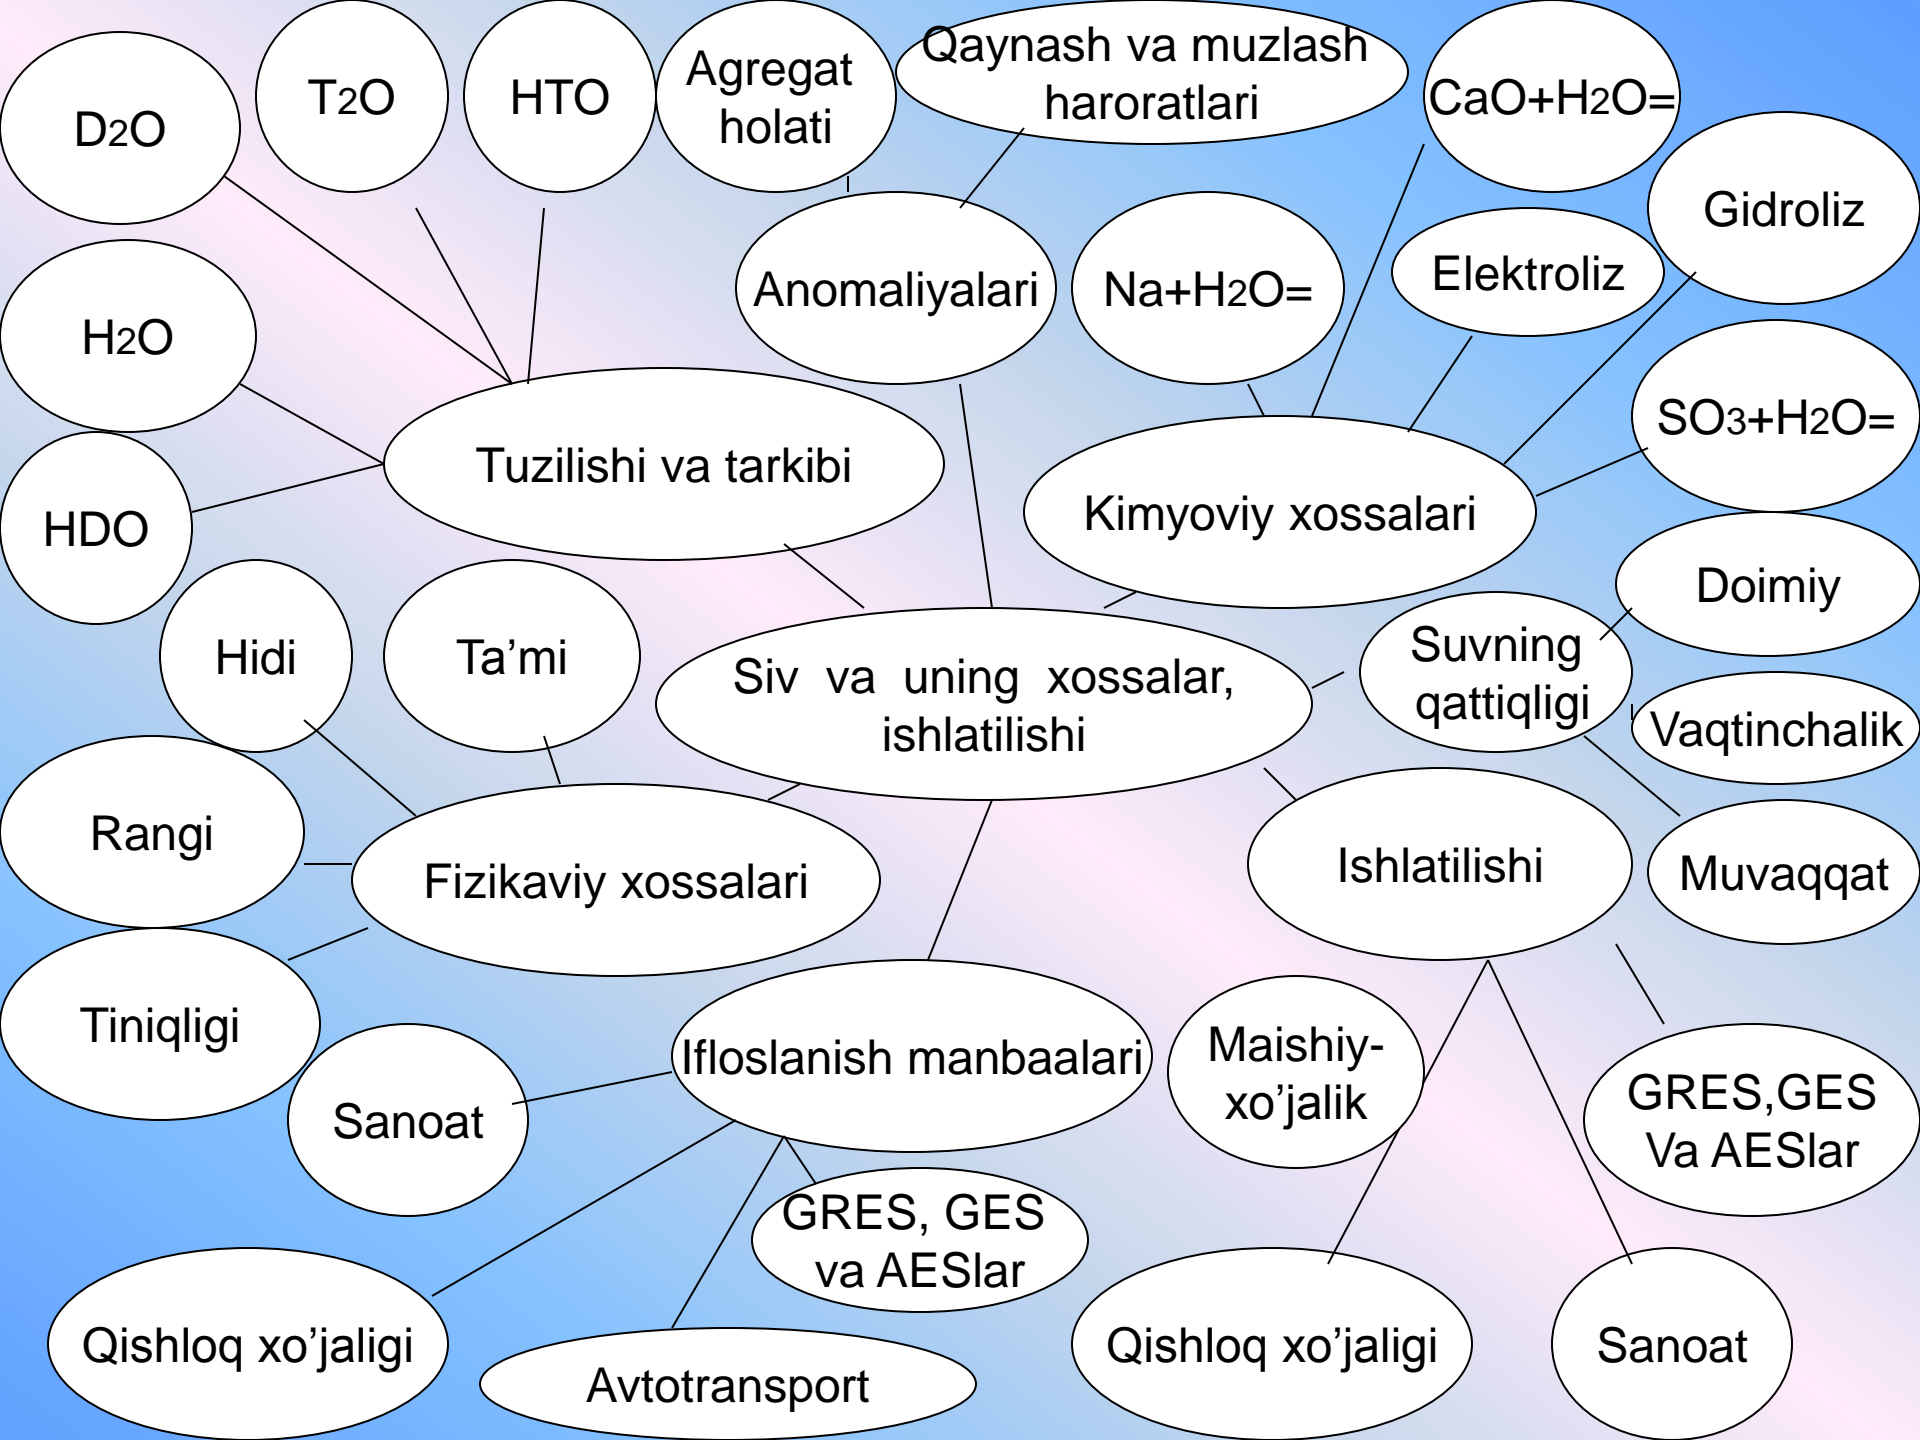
D2O

T2O

HTO

Agregat holati

Qaynash va muzlash haroratlari

CaO+H2O=

Gidroliz

H2O

Anomaliyalari

Na+H2O=

Elektroliz

Tuzilishi va tarkibi

SO3+H2O=

HDO

Kimyoviy xossalari

Doimiy

Hidi

Ta’mi

Siv va uning xossalar, ishlatilishi

Suvning qattiqligi

Vaqtinchalik

Rangi

Fizikaviy xossalari

Ishlatilishi

Muvaqqat

Tiniqligi

Sanoat

Ifloslanish manbaalari

Maishiy-xo’jalik

GRES,GES Va AESlar

GRES, GES va AESlar

Qishloq xo’jaligi

Avtotransport

Qishloq xo’jaligi

Sanoat